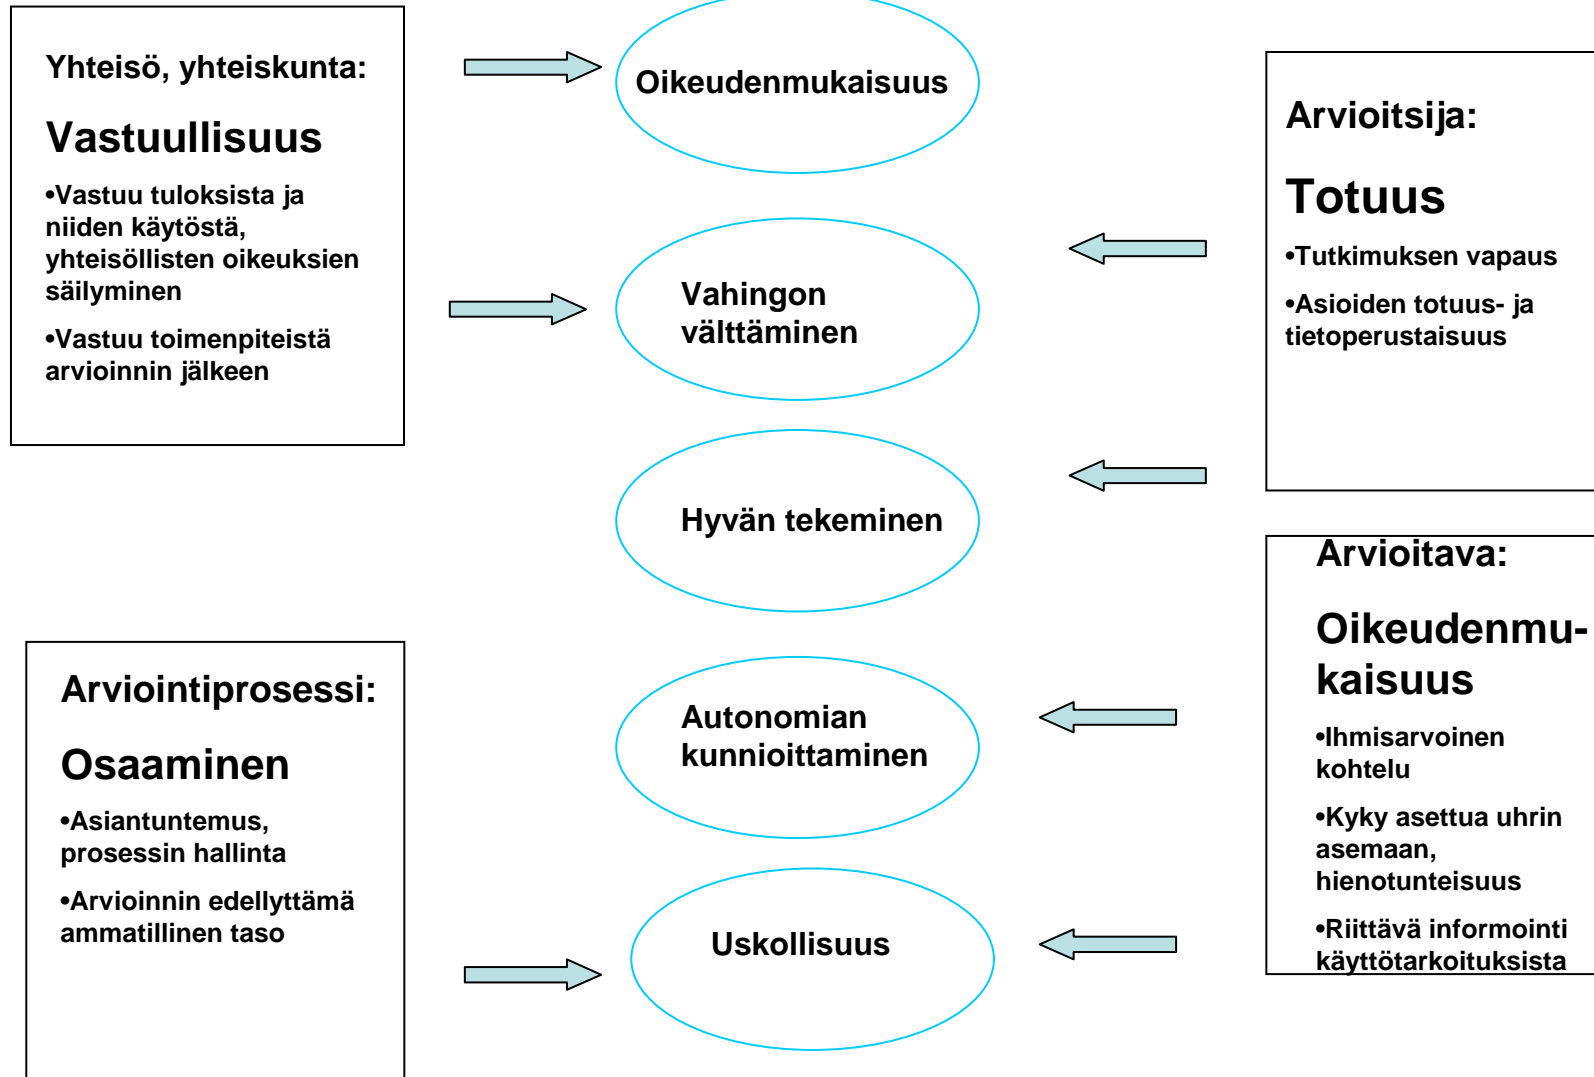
Yhteisö, yhteiskunta:

Vastuullisuus

•Vastuu tuloksista ja niiden käytöstä, yhteisöllisten oikeuksien säilyminen

•Vastuu toimenpiteistä arvioinnin jälkeen

Oikeudenmukaisuus

Vahingon välttäminen

Hyvän tekeminen

Autonomian kunnioittaminen

Uskollisuus

Arvioitsija:

Totuus

•Tutkimuksen vapaus

•Asioiden totuus- ja tietoperustaisuus

Arvioitava:

Oikeudenmukaisuus

•Ihmisarvoinen kohtelu

•Kyky asettua uhrin asemaan, hienotunteisuus

•Riittävä informointi käyttötarkoituksista

Arviointiprosessi:

Osaaminen

•Asiantuntemus, prosessin hallinta

•Arvioinnin edellyttämä ammatillinen taso